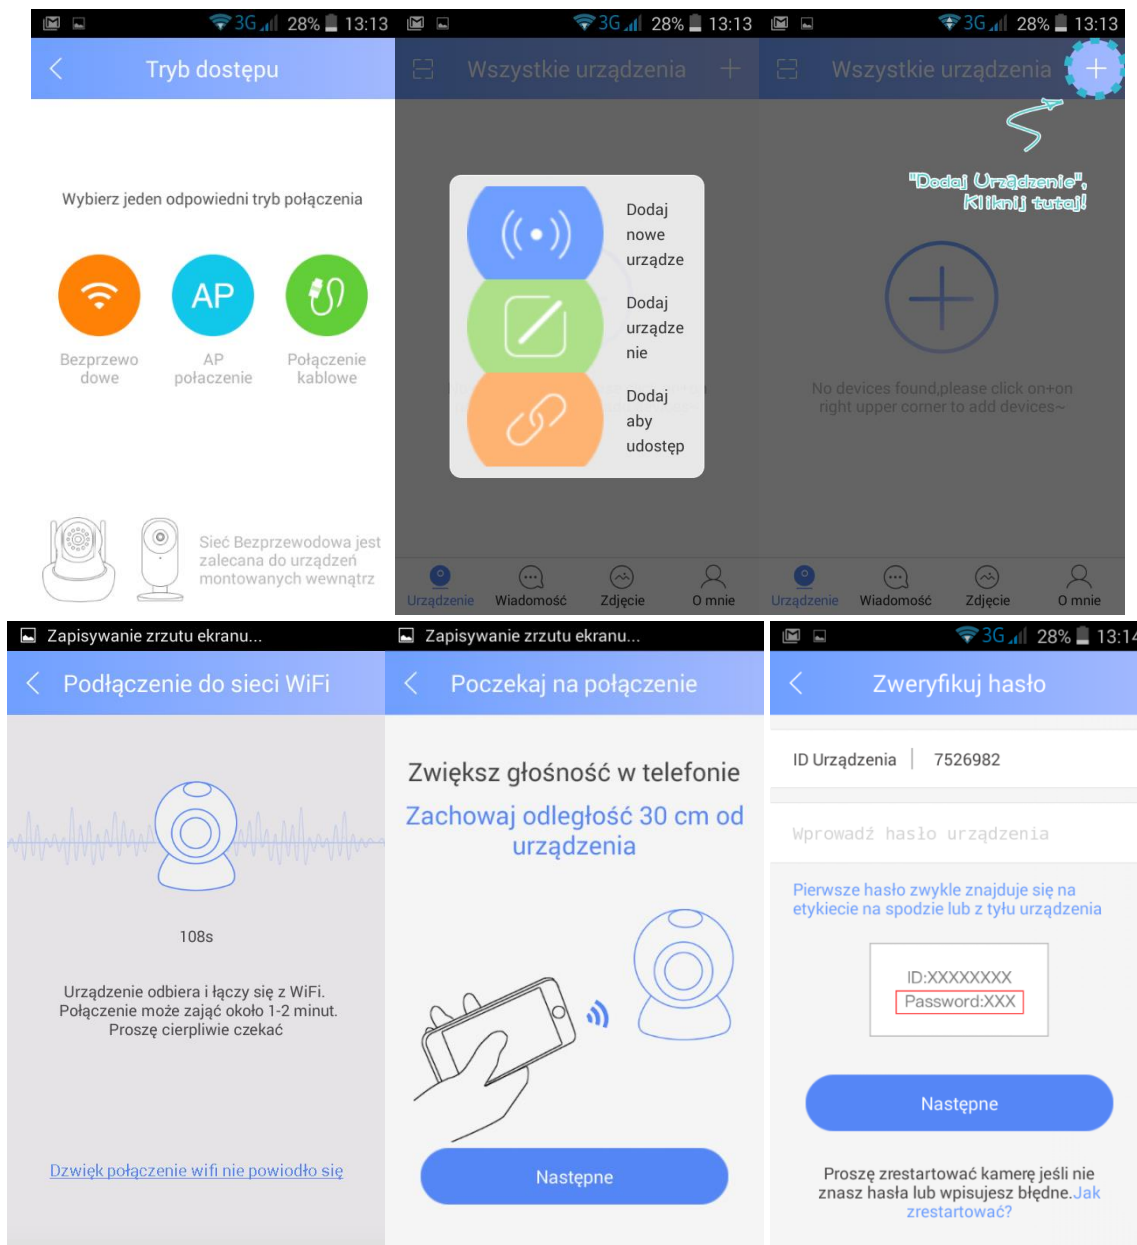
3G 28% 13:13

Tryb dostępu

Wybierz jeden odpowiedni tryb połączenia

AP

Bezprzewodowe

AP połaczenie

Połączenie kablowe

Sieć Bezprzewodowa jest zalecana do urządzeń montowanych wewnątrz

3G 28% 13:13

Wszystkie urządzenia

Dodaj nowe urządze

Dodaj urządzenie

Dodaj aby udostęp

Urządzenie Wiadomość Zdjęcie O mnie

3G 28% 13:13

Wszystkie urządzenia

"Dodaj Urządzenie", Kliknij tutaj!

No devices found,please click on+on right upper corner to add devices~

Urządzenie Wiadomość Zdjęcie O mnie

Zapisywanie zrzutu ekranu...

Podłączenie do sieci WiFi

108s

Urządzenie odbiera i łączy się z WiFi. Połączenie może zająć około 1-2 minut. Proszę cierpliwie czekać

Dzwięk połączenie wifi nie powiodło się

Zapisywanie zrzutu ekranu...

Poczekaj na połączenie

Zwiększ głośność w telefonie

Zachowaj odległość 30 cm od urządzenia

Następne

3G 28% 13:14

Zweryfikuj hasło

ID Urządzenia | 7526982

Wprowadź hasło urządzenia

Pierwsze hasło zwykle znajduje się na etykiecie na spodzie lub z tyłu urządzenia

ID:XXXXXXXX
Password:XXX

Następne

Proszę zrestartować kamerę jeśli nie znasz hasła lub wpisujesz błędne. Jak zrestartować?